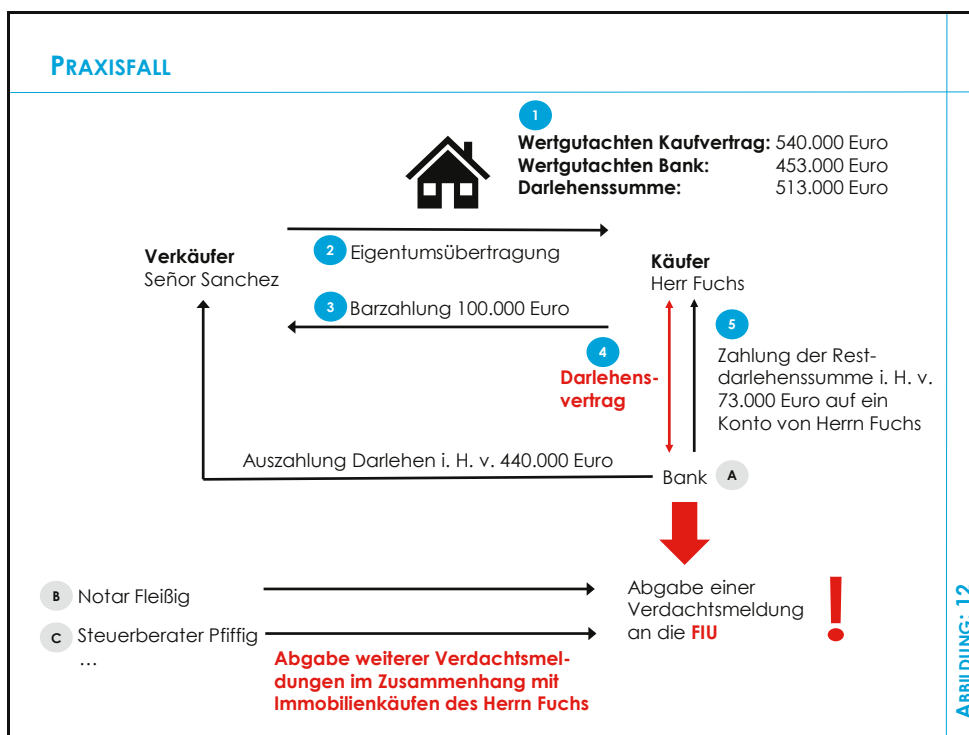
PRAXISFALL

1
Wertgutachten Kaufvertrag: 540.000 Euro
Wertgutachten Bank: 453.000 Euro
Darlehenssumme: 513.000 Euro

Verkäufer
Señor Sanchez

2 Eigentumsübertragung

Käufer
Herr Fuchs

3 Barzahlung 100.000 Euro

4
Darlehensvertrag

5
Zahlung der Restdarlehenssumme i. H. v. 73.000 Euro auf ein Konto von Herrn Fuchs

Auszahlung Darlehen i. H. v. 440.000 Euro

Bank A

B Notar Fleißig
C Steuerberater Pfiffig
…

Abgabe einer Verdachtsmeldung an die FIU

!

Abgabe weiterer Verdachtsmeldungen im Zusammenhang mit Immobilienkäufen des Herrn Fuchs

ABBILDUNG: 12